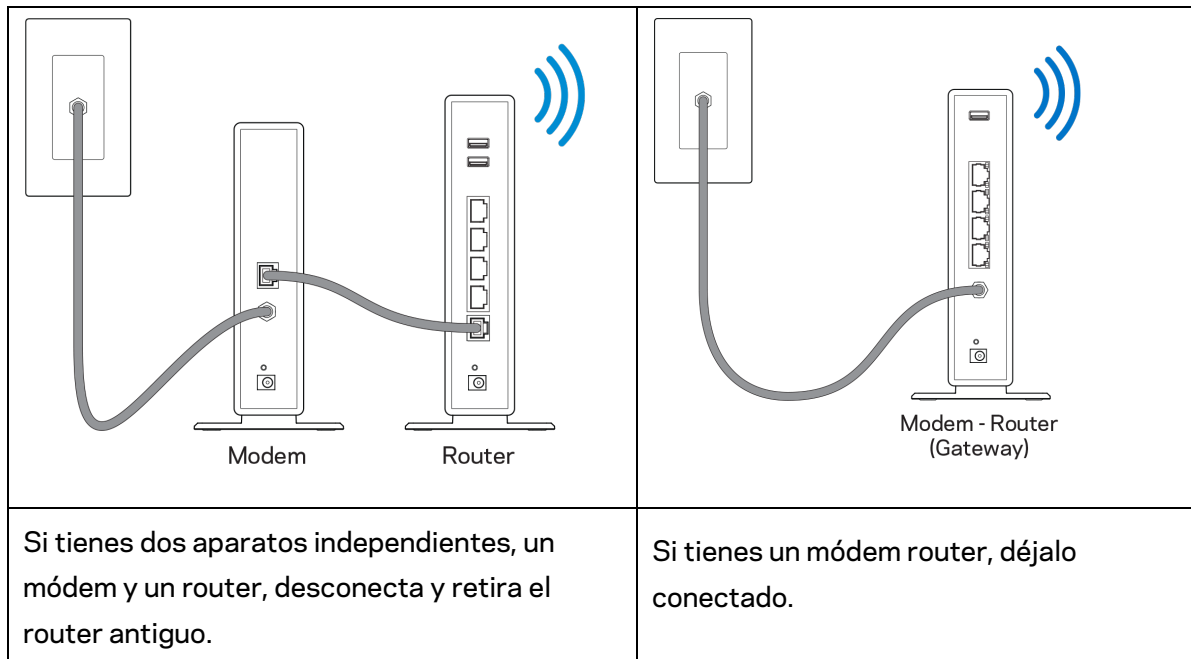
| Modem Router | Modem - Router (Gateway) |
|---|---|
| Si tienes dos aparatos independientes, un módem y un router, desconecta y retira el router antiguo. | Si tienes un módem router, déjalo conectado. |